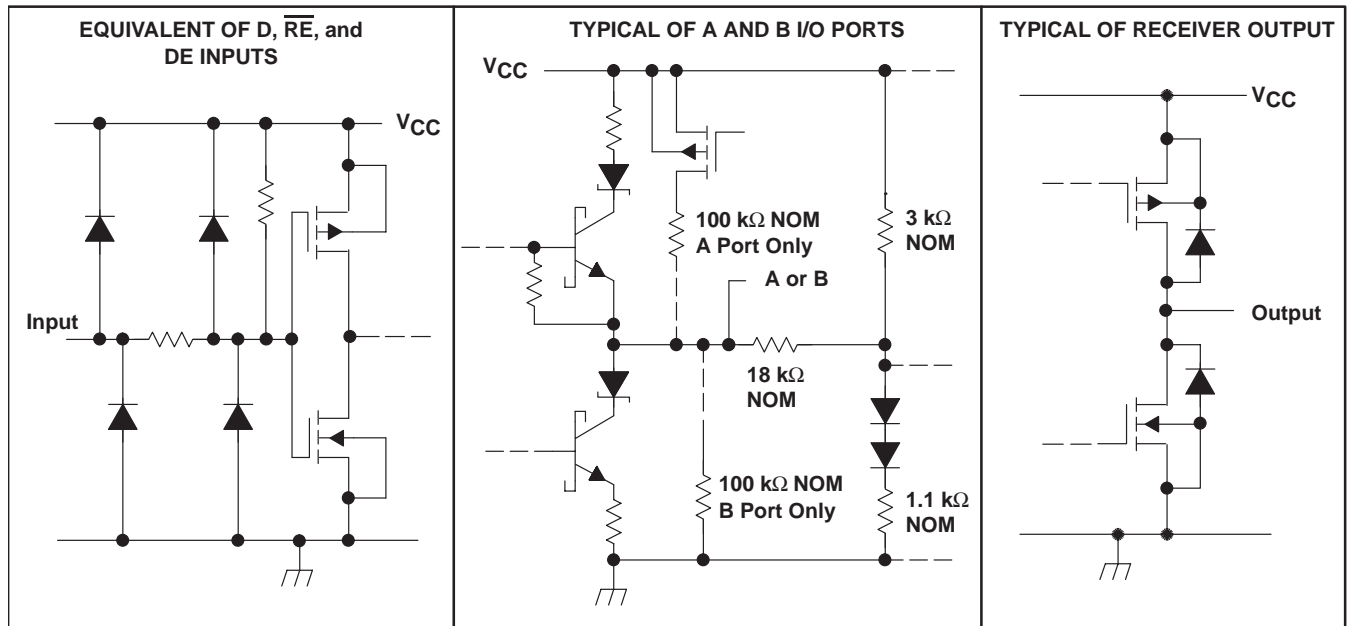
EQUIVALENT OF D, $\overline{RE}$, and DE INPUTS

$V_{CC}$

Input

TYPICAL OF A AND B I/O PORTS

$V_{CC}$

100 k$\Omega$ NOM
A Port Only

3 k$\Omega$
NOM

A or B

18 k$\Omega$
NOM

100 k$\Omega$ NOM
B Port Only

1.1 k$\Omega$
NOM

TYPICAL OF RECEIVER OUTPUT

$V_{CC}$

Output